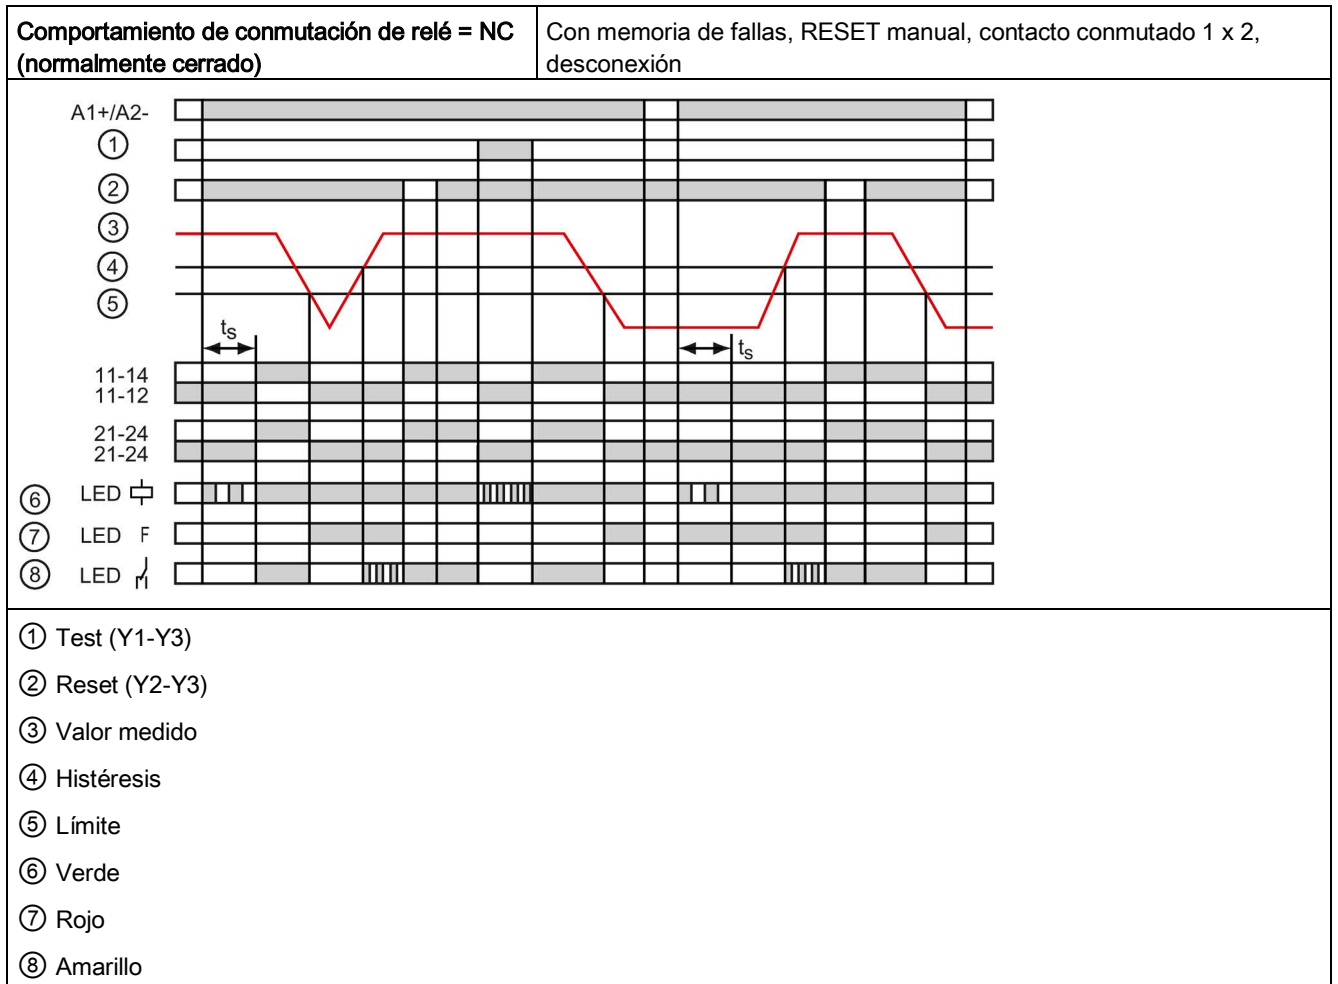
| Comportamiento de conmutación de relé = NC (normalmente cerrado) | Con memoria de fallas, RESET manual, contacto conmutado 1 x 2, desconexión |
|---|---|

A1+/A2-
①
②
③
④
⑤
$t_S$
$t_S$
11-14
11-12
21-24
21-24
⑥ LED
⑦ LED F
⑧ LED

① Test (Y1-Y3)

② Reset (Y2-Y3)

③ Valor medido

④ Histéresis

⑤ Límite

⑥ Verde

⑦ Rojo

⑧ Amarillo